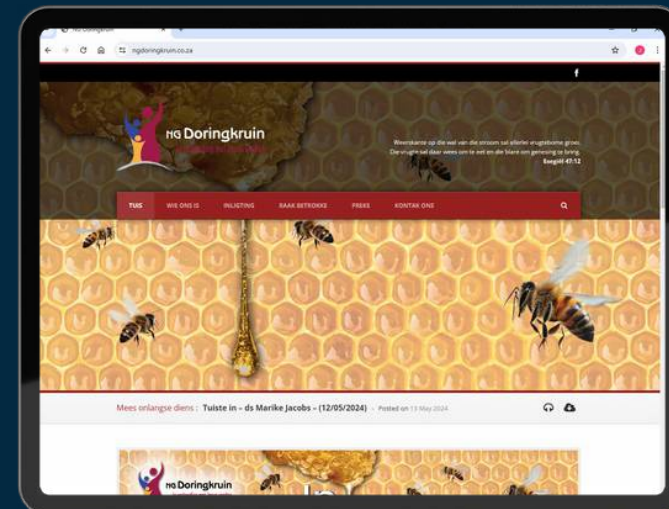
NG Doringkruin

ngdoringkruin.co.za

NG Doringkruin

Weerskante op die wal van die stroom sal allerlei vrugtebome groei. Die vrugte sal daar wees om te eet en die blare om genesing te bring. Esegiël 47:12

TUIS WIE ONS IS INLIGTING RAAK BETROKKE PREKE KONTAK ONS

Mees onlangse diens : Tuiste in – ds Marike Jacobs – (12/05/2024) - Posted on 13 May 2024

NG Doringkruin